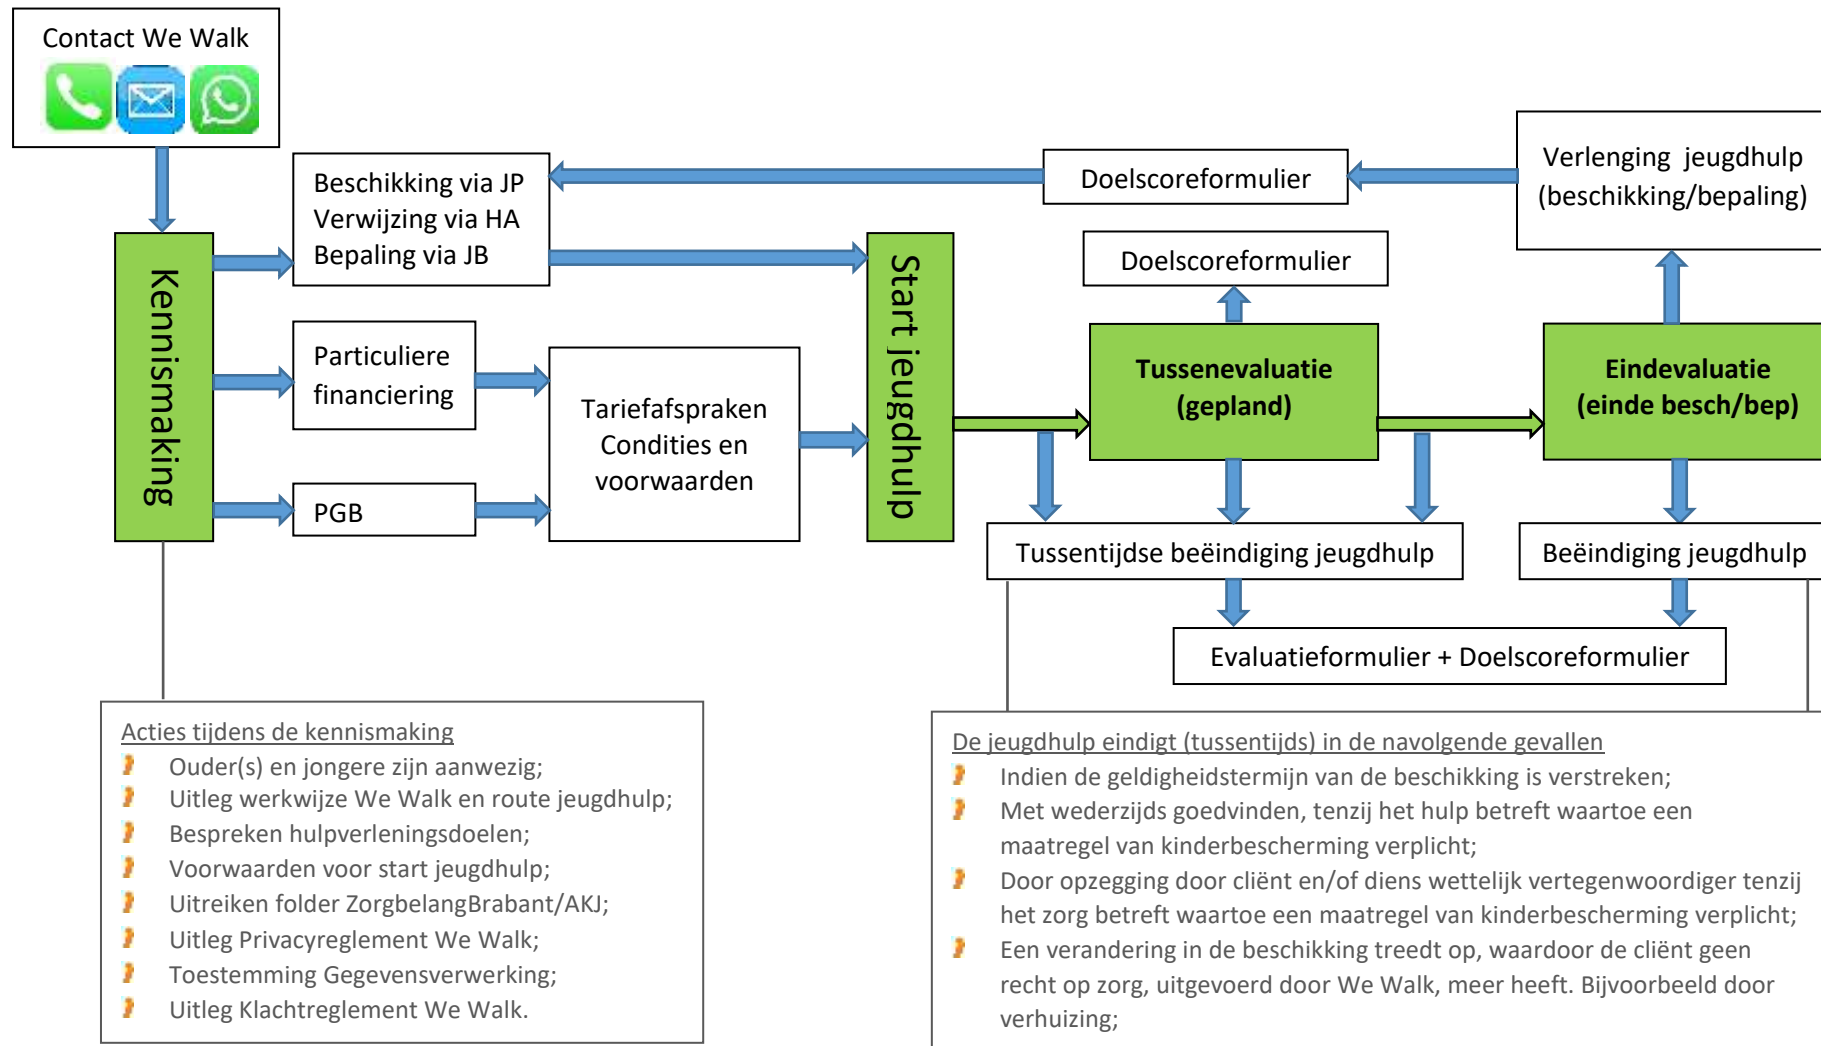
Contact We Walk

Kennismaking

Beschikking via JP
Verwijzing via HA
Bepaling via JB

Particuliere financiering

PGB

Tariefafspraken
Condities en voorwaarden

Start jeugdhulp

Doelscoreformulier

Verlenging jeugdhulp (beschikking/bepaling)

Doelscoreformulier

Tussenevaluatie (gepland)

Eindevaluatie (einde besch/bep)

Tussentijdse beëindiging jeugdhulp

Beëindiging jeugdhulp

Evaluatieformulier + Doelscoreformulier

Acties tijdens de kennismaking
Ouder(s) en jongere zijn aanwezig;
Uitleg werkwijze We Walk en route jeugdhulp;
Bespreken hulpverleningsdoelen;
Voorwaarden voor start jeugdhulp;
Uitreiken folder ZorgbelangBrabant/AKJ;
Uitleg Privacyreglement We Walk;
Toestemming Gegevensverwerking;
Uitleg Klachtreglement We Walk.

De jeugdhulp eindigt (tussentijds) in de navolgende gevallen
Indien de geldigheidstermijn van de beschikking is verstreken;
Met wederzijds goedvinden, tenzij het hulp betreft waartoe een maatregel van kinderbescherming verplicht;
Door opzegging door cliënt en/of diens wettelijk vertegenwoordiger tenzij het zorg betreft waartoe een maatregel van kinderbescherming verplicht;
Een verandering in de beschikking treedt op, waardoor de cliënt geen recht op zorg, uitgevoerd door We Walk, meer heeft. Bijvoorbeeld door verhuizing;